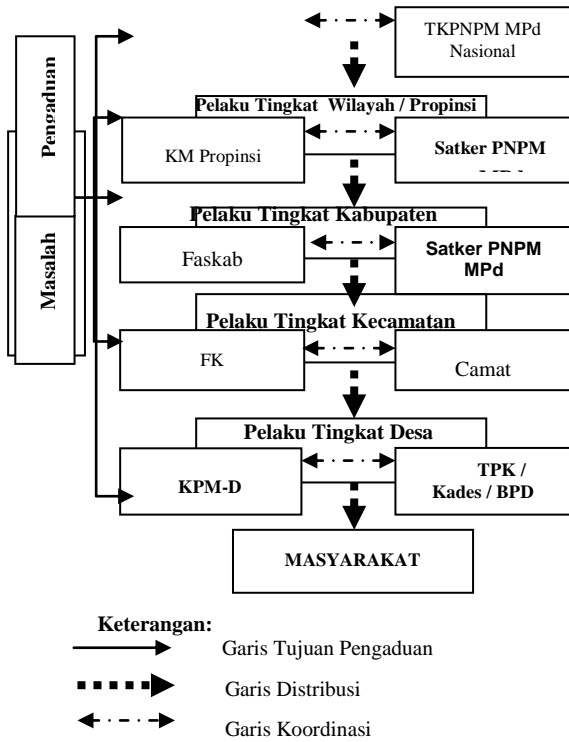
Pengaduan

Masalah

TKPNPM MPd Nasional

Pelaku Tingkat Wilayah / Propinsi

KM Propinsi

Satker PNPM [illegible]

Pelaku Tingkat Kabupaten

Faskab

Satker PNPM MPd

Pelaku Tingkat Kecamatan

FK

Camat

Pelaku Tingkat Desa

KPM-D

TPK / Kades / BPD

MASYARAKAT

Keterangan:

Garis Tujuan Pengaduan

Garis Distribusi

Garis Koordinasi